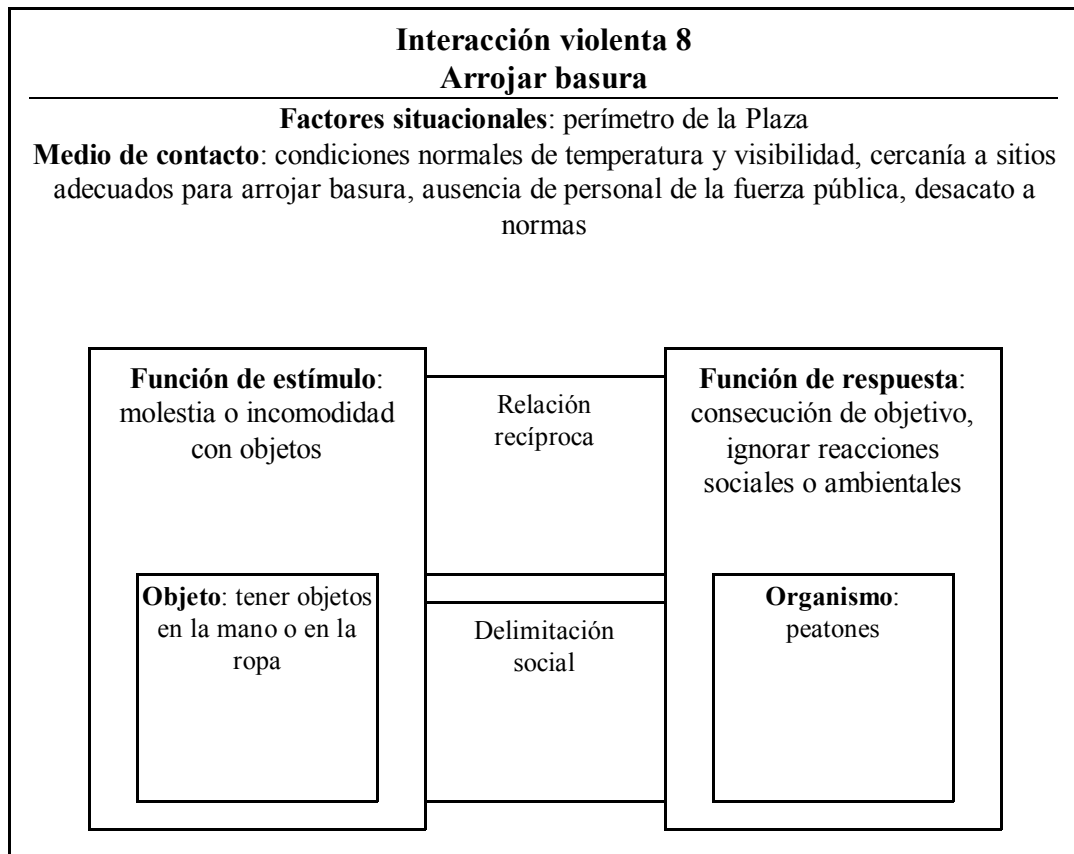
**Interacción violenta 8**
**Arrojar basura**

**Factores situacionales**: perímetro de la Plaza

**Medio de contacto**: condiciones normales de temperatura y visibilidad, cercanía a sitios adecuados para arrojar basura, ausencia de personal de la fuerza pública, desacato a normas

**Función de estímulo**: molestia o incomodidad con objetos

Relación recíproca

**Función de respuesta**: consecución de objetivo, ignorar reacciones sociales o ambientales

**Objeto**: tener objetos en la mano o en la ropa

Delimitación social

**Organismo**: peatones